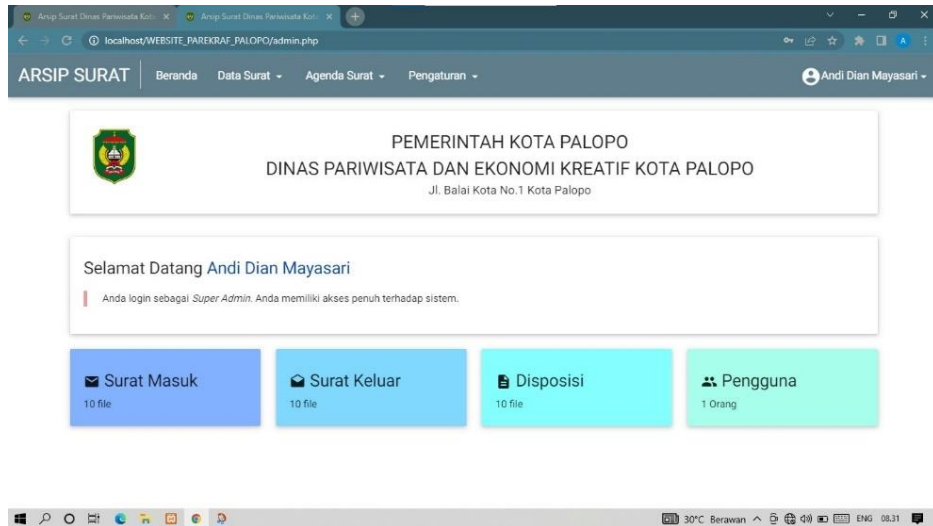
Arsip Surat Dinas Pariwisata Kota × Arsip Surat Dinas Pariwisata Kota ×

localhost/WEBSITE_PAREKRAF_PALOPO/admin.php

ARSIP SURAT Beranda Data Surat Agenda Surat Pengaturan Andi Dian Mayasari

PEMERINTAH KOTA PALOPO
DINAS PARIWISATA DAN EKONOMI KREATIF KOTA PALOPO
Jl. Balai Kota No.1 Kota Palopo

Selamat Datang Andi Dian Mayasari

Anda login sebagai Super Admin. Anda memiliki akses penuh terhadap sistem.

Surat Masuk
10 file

Surat Keluar
10 file

Disposisi
10 file

Pengguna
1 Orang

30°C Berawan ENG 08.31